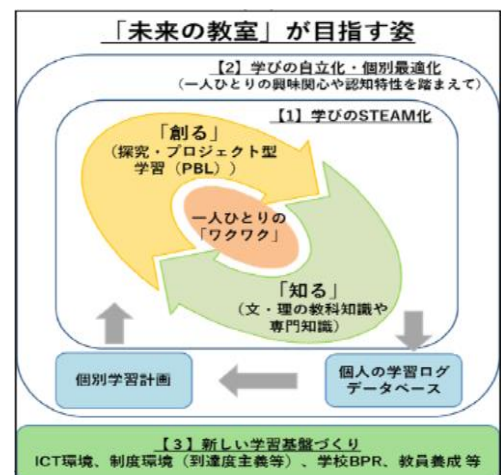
「未来の教室」が目指す姿

【2】学びの自立化・個別最適化
（一人ひとりの興味関心や認知特性を踏まえて）

【1】学びのSTEAM化

「創る」
（探究・プロジェクト型学習（PBL））

一人ひとりの「ワクワク」

「知る」
（文・理の教科知識や専門知識）

個別学習計画

個人の学習ログデータベース

【3】新しい学習基盤づくり
ICT環境、制度環境（到達度主義等）、学校BPR、教員養成 等